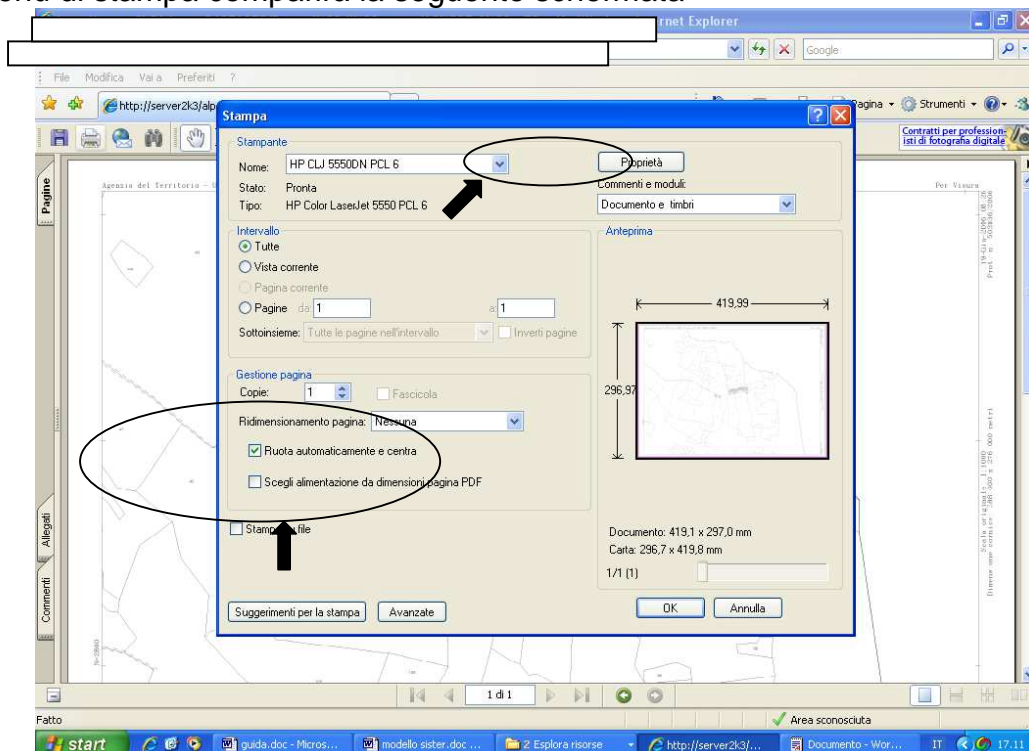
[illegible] di stampa comparirà la seguente schermata

rnet Explorer

Google

File Modifica Vai a Preferiti ?

http://server2k3/alp

Pagina Strumenti

Contratti per professionisti di fotografia digitale

Pagine

Allegati

Commenti

Agenzia del Territorio

Per Visura

Stampa

Stampante

Nome: HP CLJ 5550DN PCL 6

Proprietà

Stato: Pronta

Tipo: HP Color LaserJet 5550 PCL 6

Commenti e moduli:

Documento e timbri

Intervallo

Tutte

Vista corrente

Pagina corrente

Pagine da 1 a 1

Sottoinsieme: Tutte le pagine nell'intervallo

Inverti pagine

Anteprima

419,99

296,97

Gestione pagina

Copie: 1

Fascicola

Ridimensionamento pagina: Nessuna

Ruota automaticamente e centra

Scegli alimentazione da dimensioni pagina PDF

Stampa su file

Documento: 419,1 x 297,0 mm

Carta: 296,7 x 419,8 mm

1/1 (1)

OK

Annulla

Suggerimenti per la stampa

Avanzate

1 di 1

Fatto

Area sconosciuta

start

guida.doc - Micros...

modello sister.doc ...

2 Esplora risorse

http://server2k3/...

Documento - Wor...

IT

17.11